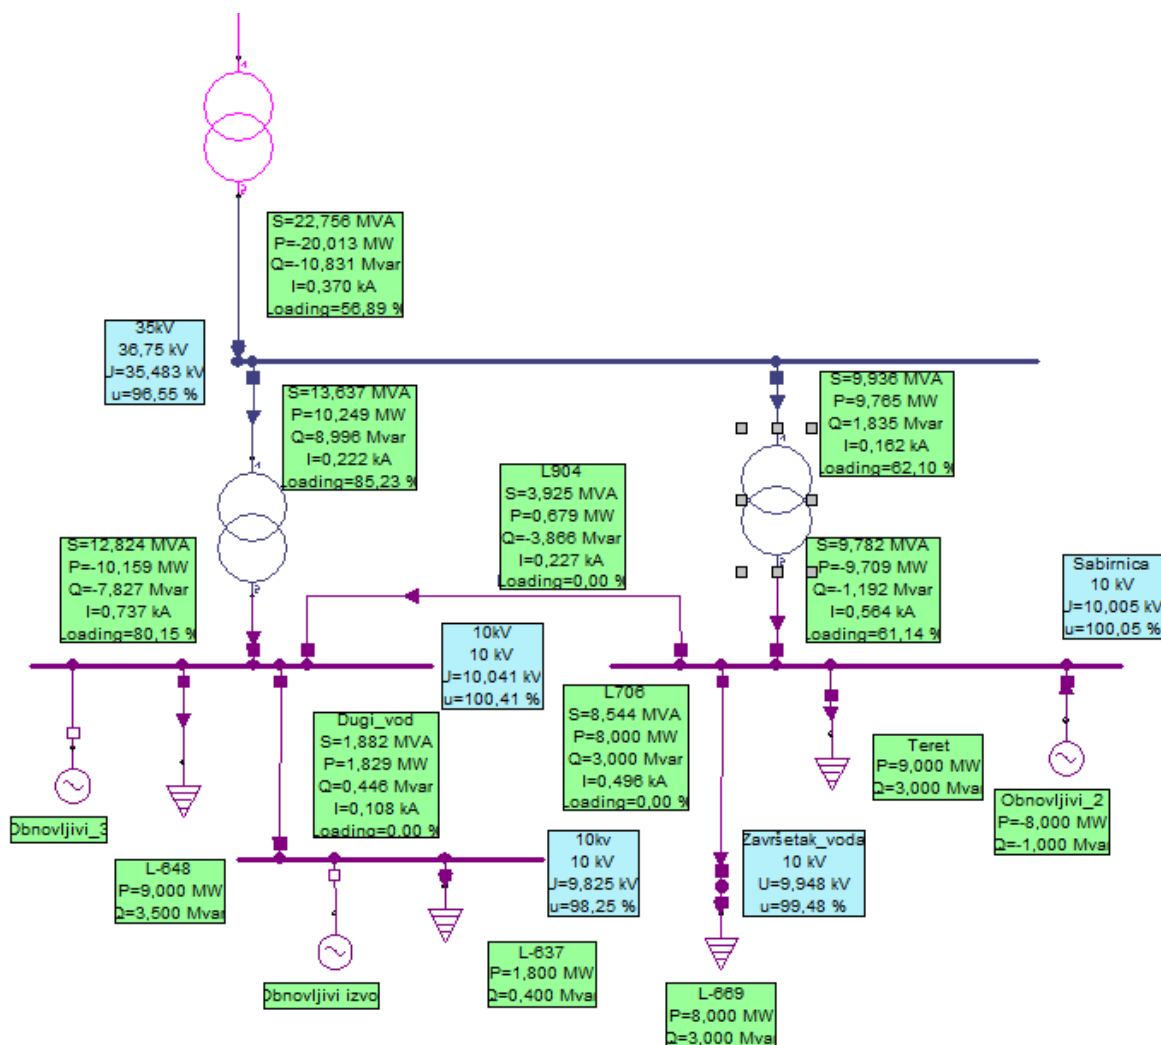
S=22,756 MVA
P=-20,013 MW
Q=-10,831 Mvar
I=0,370 kA
Loading=56,89 %

35kV
36,75 kV
U=35,483 kV
u=96,55 %

S=13,637 MVA
P=10,249 MW
Q=8,996 Mvar
I=0,222 kA
Loading=85,23 %

S=9,936 MVA
P=9,765 MW
Q=1,835 Mvar
I=0,162 kA
Loading=62,10 %

L904
S=3,925 MVA
P=0,679 MW
Q=-3,866 Mvar
I=0,227 kA
Loading=0,00 %

S=12,824 MVA
P=-10,159 MW
Q=-7,827 Mvar
I=0,737 kA
Loading=80,15 %

S=9,782 MVA
P=-9,709 MW
Q=-1,192 Mvar
I=0,564 kA
Loading=61,14 %

Sabirnica
10 kV
U=10,005 kV
u=100,05 %

10kV
10 kV
U=10,041 kV
u=100,41 %

L706
S=8,544 MVA
P=8,000 MW
Q=3,000 Mvar
I=0,496 kA
Loading=0,00 %

Dugi_vod
S=1,882 MVA
P=1,829 MW
Q=0,446 Mvar
I=0,108 kA
Loading=0,00 %

Teret
P=9,000 MW
Q=3,000 Mvar

Obnovljivi_3

Obnovljivi_2
P=-8,000 MW
Q=-1,000 Mvar

10kv
10 kV
U=9,825 kV
u=98,25 %

Završetak_voda
10 kV
U=9,948 kV
u=99,48 %

L-648
P=9,000 MW
Q=3,500 Mvar

Obnovljivi izvo

L-637
P=1,800 MW
Q=0,400 Mvar

L-669
P=8,000 MW
Q=3,000 Mvar